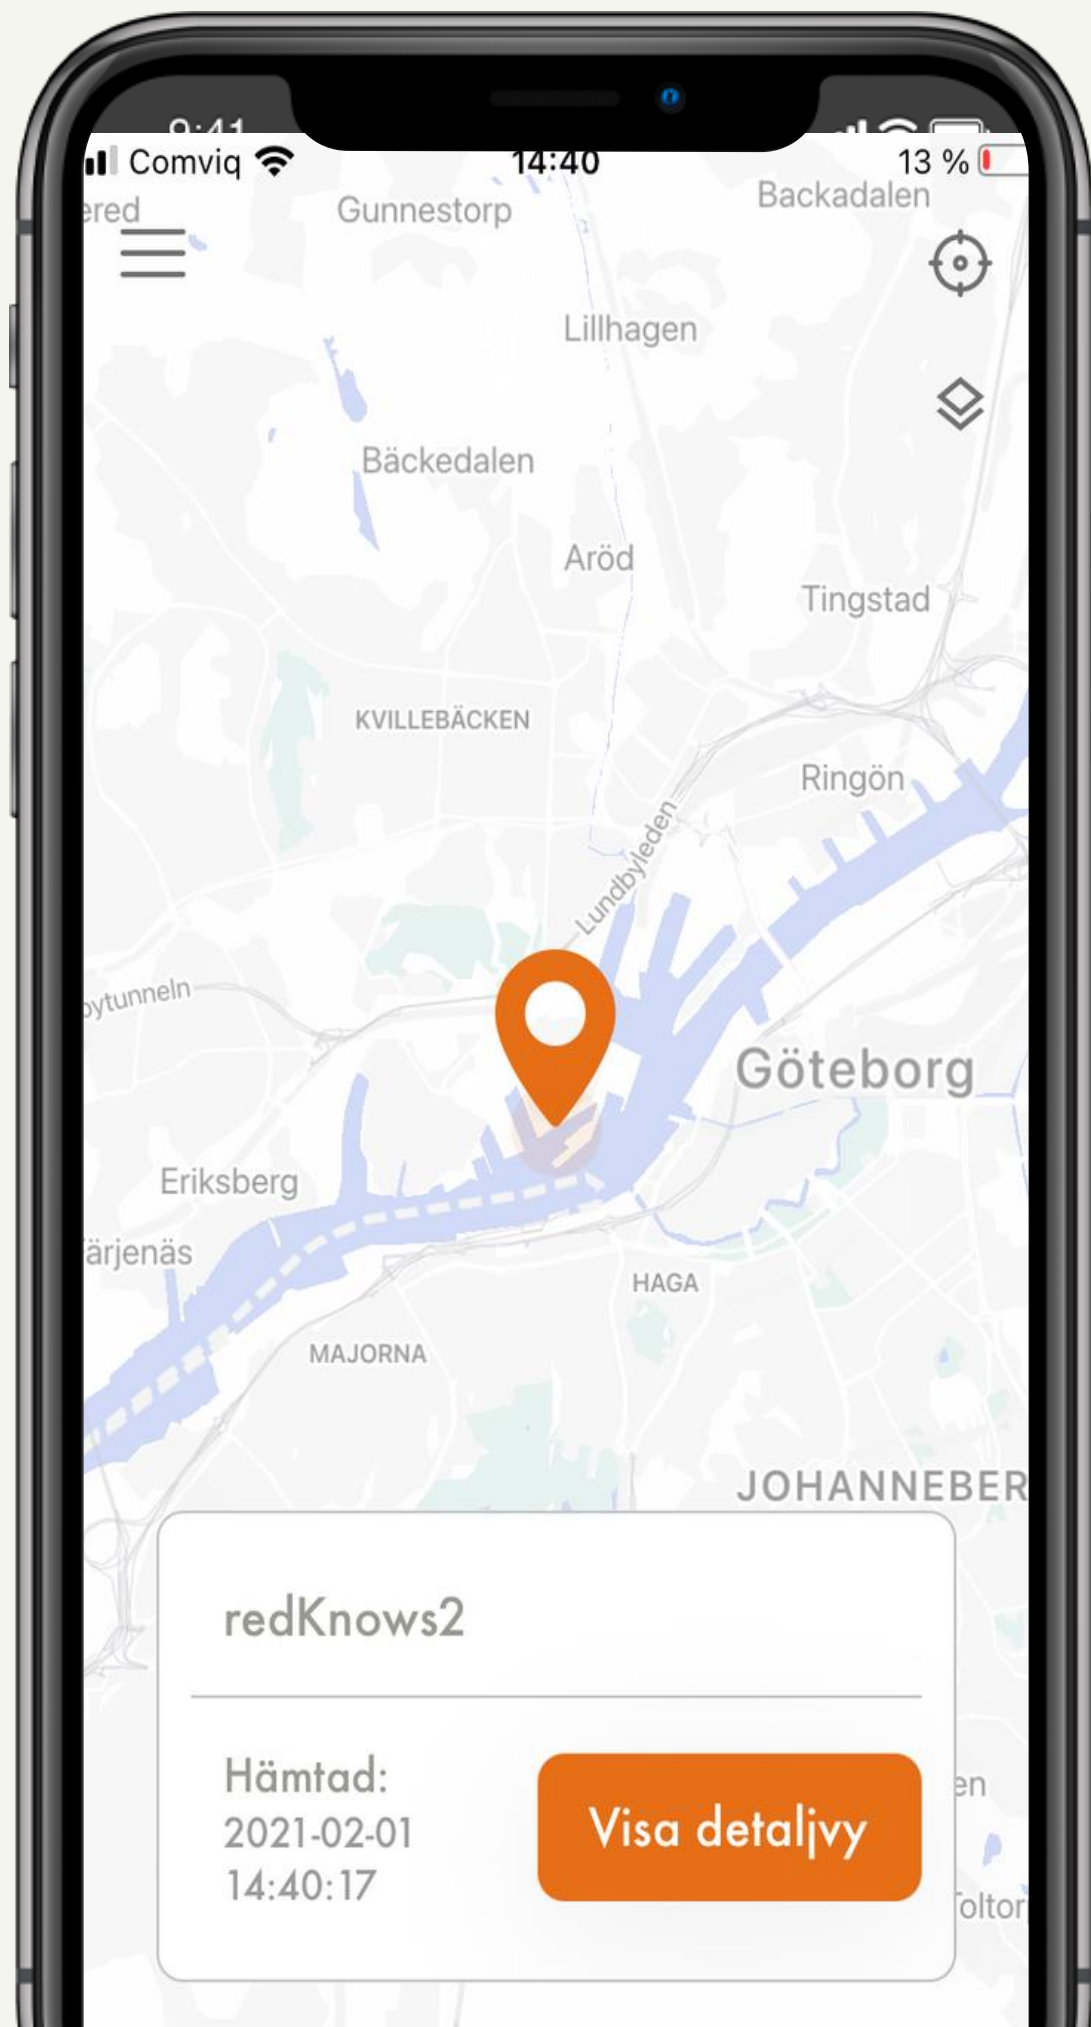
Comviq 14:40 13 %

ered
Gunnestorp
Backadalen
Lillhagen
Bäckedalen
Aröd
Tingstad
KVILLEBÄCKEN
Ringön
Lundbyleden
ytunneln
Göteborg
Eriksberg
ärjenäs
HAGA
MAJORNA
JOHANNEBER

redKnows2

Hämtad:
2021-02-01
14:40:17

Visa detaljvy

en
olto